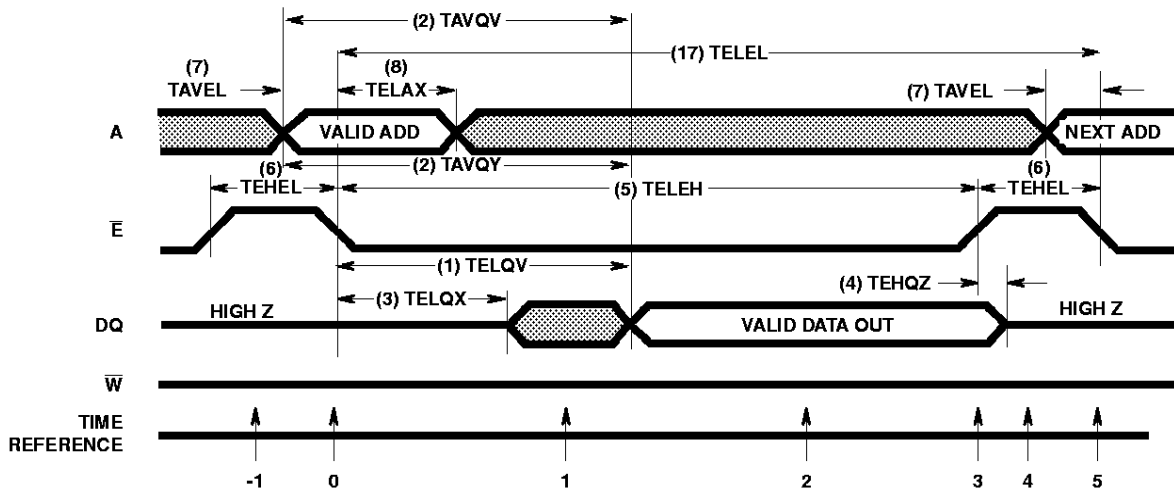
(2) TAVQV

(17) TELEL

(7) TAVEL

(8) TELAX

(7) TAVEL

A

VALID ADD

NEXT ADD

(6)

(2) TAVQY

(6)

TEHEL

(5) TELEH

TEHEL

$\overline{E}$

(1) TELQV

(4) TEHQZ

(3) TELQX

DQ

HIGH Z

VALID DATA OUT

HIGH Z

$\overline{W}$

TIME REFERENCE

-1

0

1

2

3

4

5